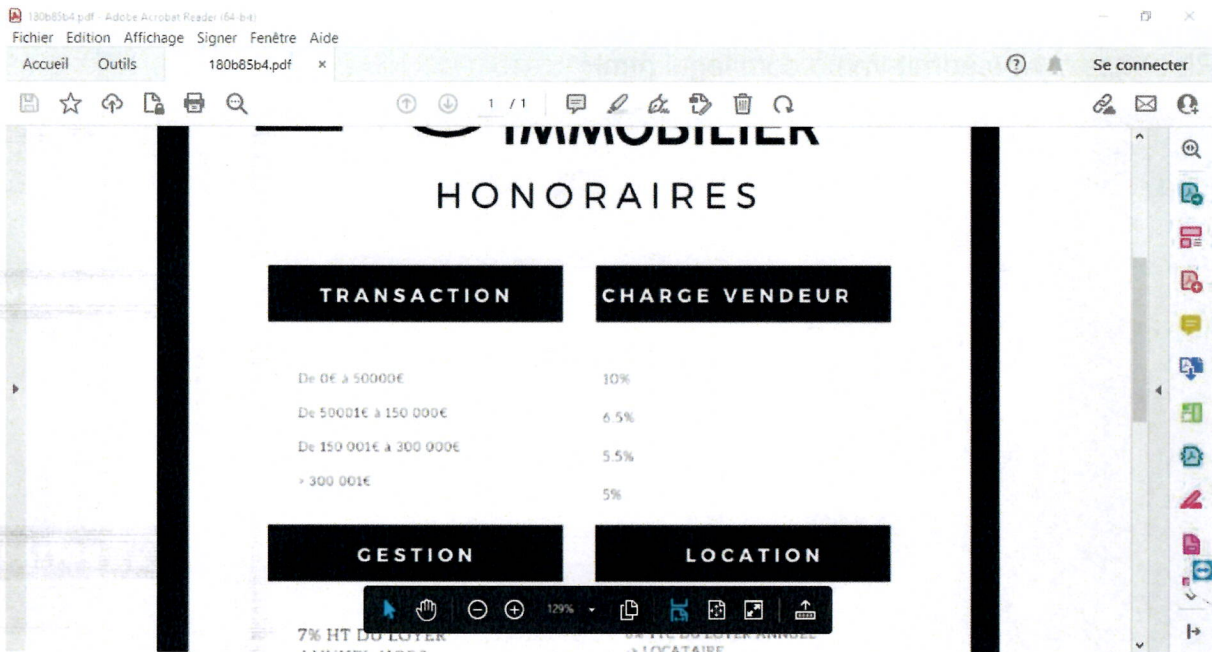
180b85b4.pdf - Adobe Acrobat Reader (64-bit)
Fichier Edition Affichage Signer Fenêtre Aide
Accueil Outils 180b85b4.pdf ×
Se connecter
1 / 1

IMMOBILIER

HONORAIRES

TRANSACTION

CHARGE VENDEUR

De 0€ à 50000€ 10%
De 50001€ à 150 000€ 6.5%
De 150 001€ à 300 000€ 5.5%
> 300 001€ 5%

GESTION

LOCATION

129%

7% HT DU LOYER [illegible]
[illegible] TTC DU LOYER ANNUEL
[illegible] LOCATAIRE